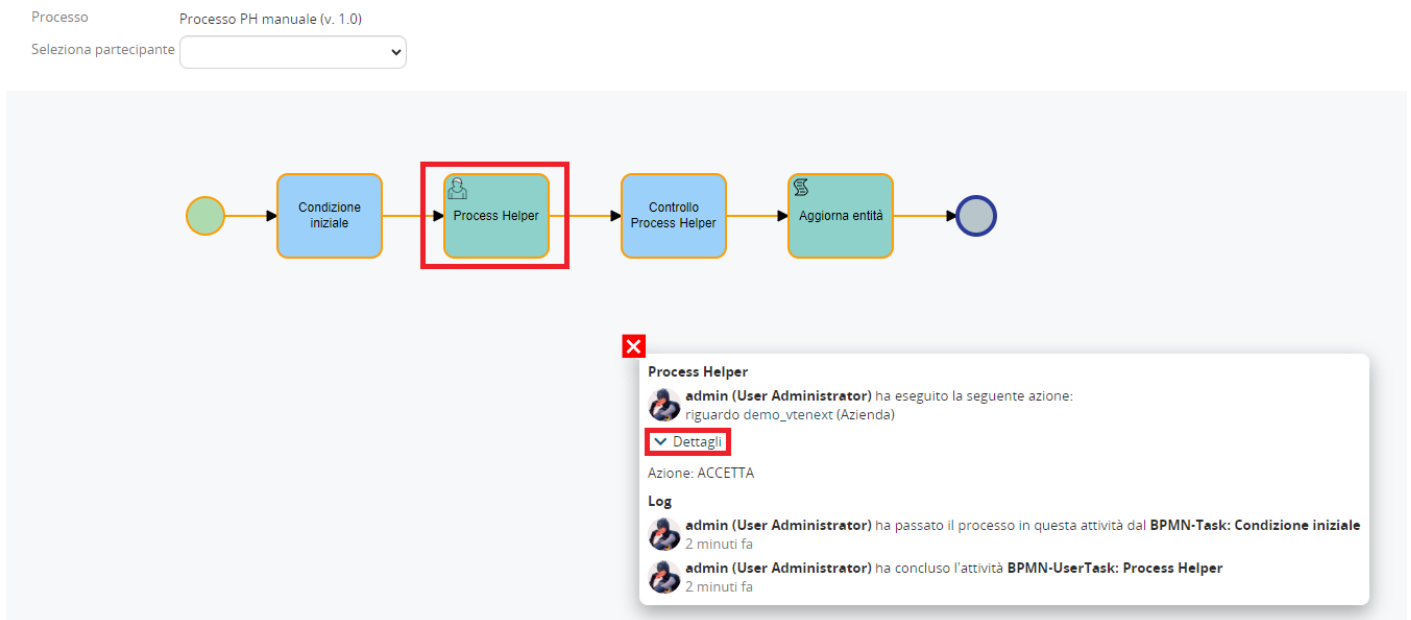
Processo Processo PH manuale (v. 1.0)

Seleziona partecipante

Condizione iniziale

Process Helper

Controllo Process Helper

Aggiorna entità

Process Helper

admin (User Administrator) ha eseguito la seguente azione:
riguardo demo_vtenext (Azienda)

Dettagli

Azione: ACCETTA

Log

admin (User Administrator) ha passato il processo in questa attività dal BPMN-Task: Condizione iniziale
2 minuti fa

admin (User Administrator) ha concluso l'attività BPMN-UserTask: Process Helper
2 minuti fa